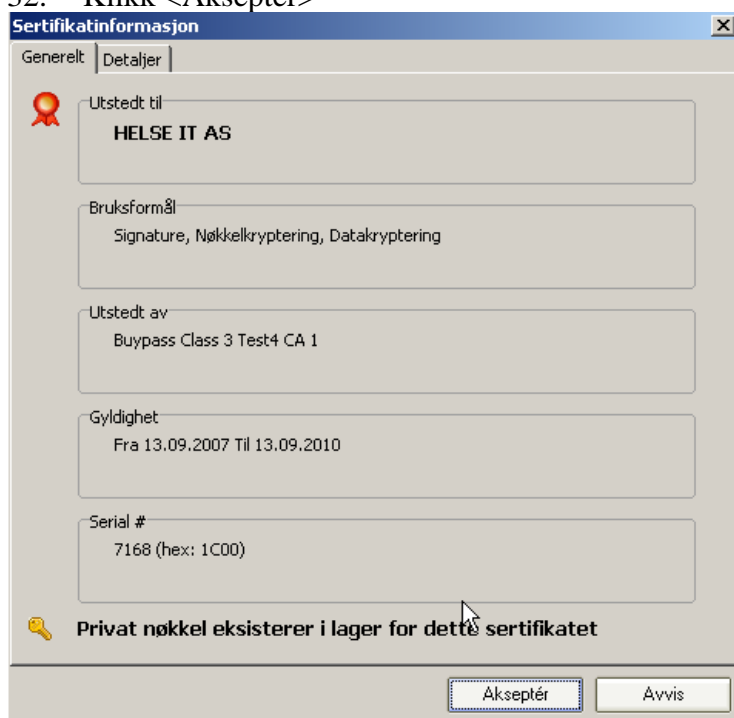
32. Klikk <Aksepter>

Sertifikatinformasjon

Generelt | Detaljer

Utstedt til
HELSE IT AS

Bruksformål
Signature, Nøkkelkryptering, Datakryptering

Utstedt av
Buypass Class 3 Test4 CA 1

Gyldighet
Fra 13.09.2007 Til 13.09.2010

Serial #
7168 (hex: 1C00)

Privat nøkkel eksisterer i lager for dette sertifikatet

Akseptér
Avvis